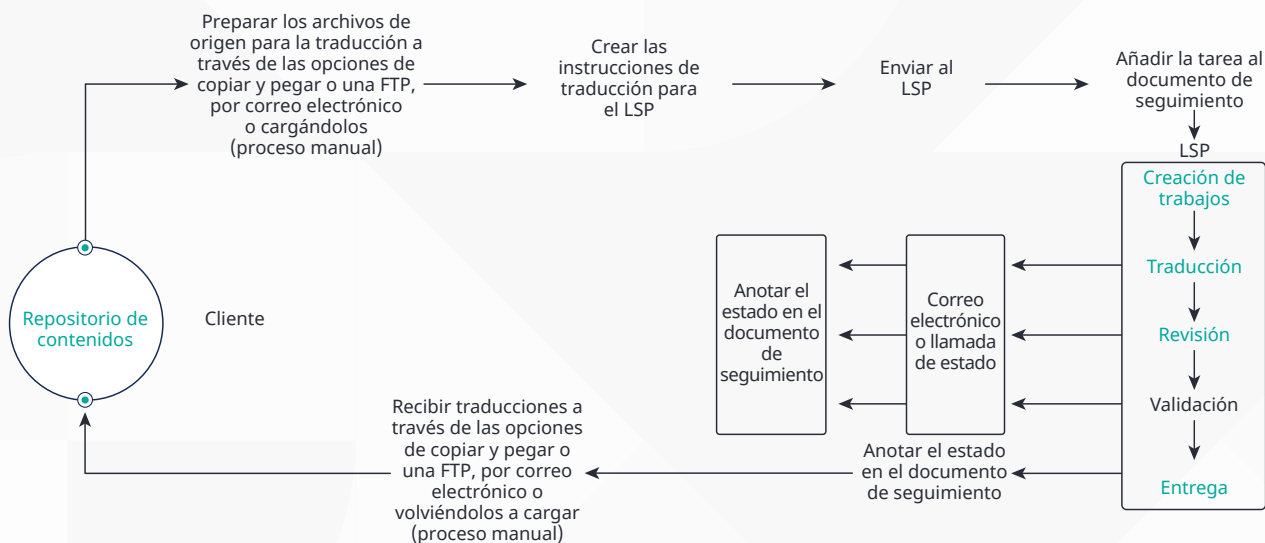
Preparar los archivos de origen para la traducción a través de las opciones de copiar y pegar o una FTP, por correo electrónico o cargándolos (proceso manual)

Crear las instrucciones de traducción para el LSP

Enviar al LSP

Añadir la tarea al documento de seguimiento

LSP

Creación de trabajos

Traducción

Revisión

Validación

Entrega

Repositorio de contenidos

Cliente

Anotar el estado en el documento de seguimiento

Correo electrónico o llamada de estado

Recibir traducciones a través de las opciones de copiar y pegar o una FTP, por correo electrónico o volviéndolos a cargar (proceso manual)

Anotar el estado en el documento de seguimiento